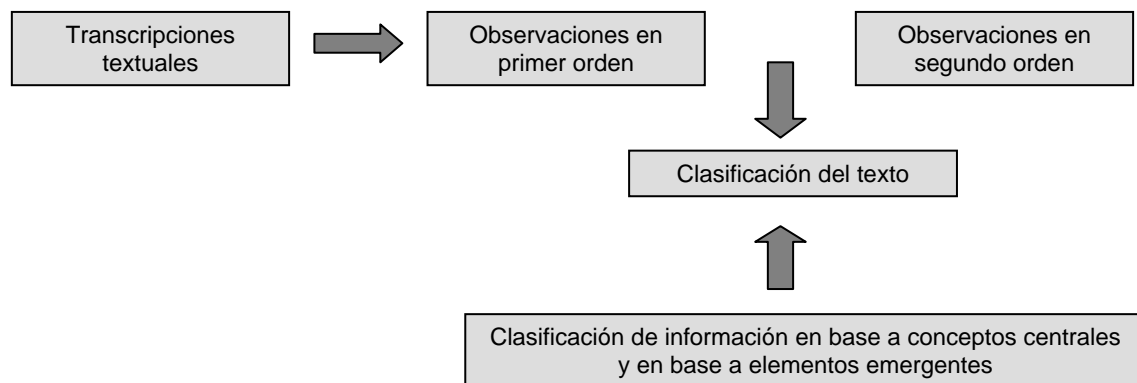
Transcripciones textuales

Observaciones en primer orden

Observaciones en segundo orden

Clasificación del texto

Clasificación de información en base a conceptos centrales y en base a elementos emergentes